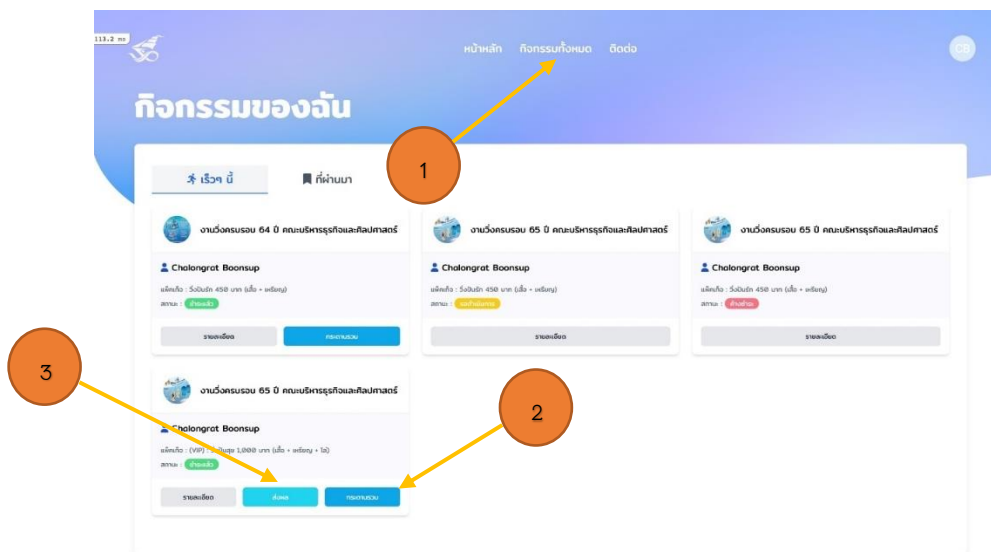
113.2 ms

หน้าหลัก กิจกรรมทั้งหมด ติดต่อ

CB

กิจกรรมของฉัน

1

เร็วๆ นี้ ที่ผ่านมา

งานวิ่งครบรอบ 64 ปี คณะบริหารธุรกิจและศิลปศาสตร์

Chalongrat Boonsup

แพ็คเกจ : วิ่งมินิรัก 450 บาท (เสื้อ + เหรียญ)

สถานะ : ชำระแล้ว

รายละเอียด กระดานรวม

งานวิ่งครบรอบ 65 ปี คณะบริหารธุรกิจและศิลปศาสตร์

Chalongrat Boonsup

แพ็คเกจ : วิ่งมินิรัก 450 บาท (เสื้อ + เหรียญ)

สถานะ : รอการตรวจสอบ

รายละเอียด

งานวิ่งครบรอบ 65 ปี คณะบริหารธุรกิจและศิลปศาสตร์

Chalongrat Boonsup

แพ็คเกจ : วิ่งมินิรัก 450 บาท (เสื้อ + เหรียญ)

สถานะ : ยังไม่ชำระ

รายละเอียด

3

งานวิ่งครบรอบ 65 ปี คณะบริหารธุรกิจและศิลปศาสตร์

2

Chalongrat Boonsup

แพ็คเกจ : (VIP) : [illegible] 1,000 บาท (เสื้อ + เหรียญ + โล่)

สถานะ : ชำระแล้ว

รายละเอียด ส่งผล กระดานรวม